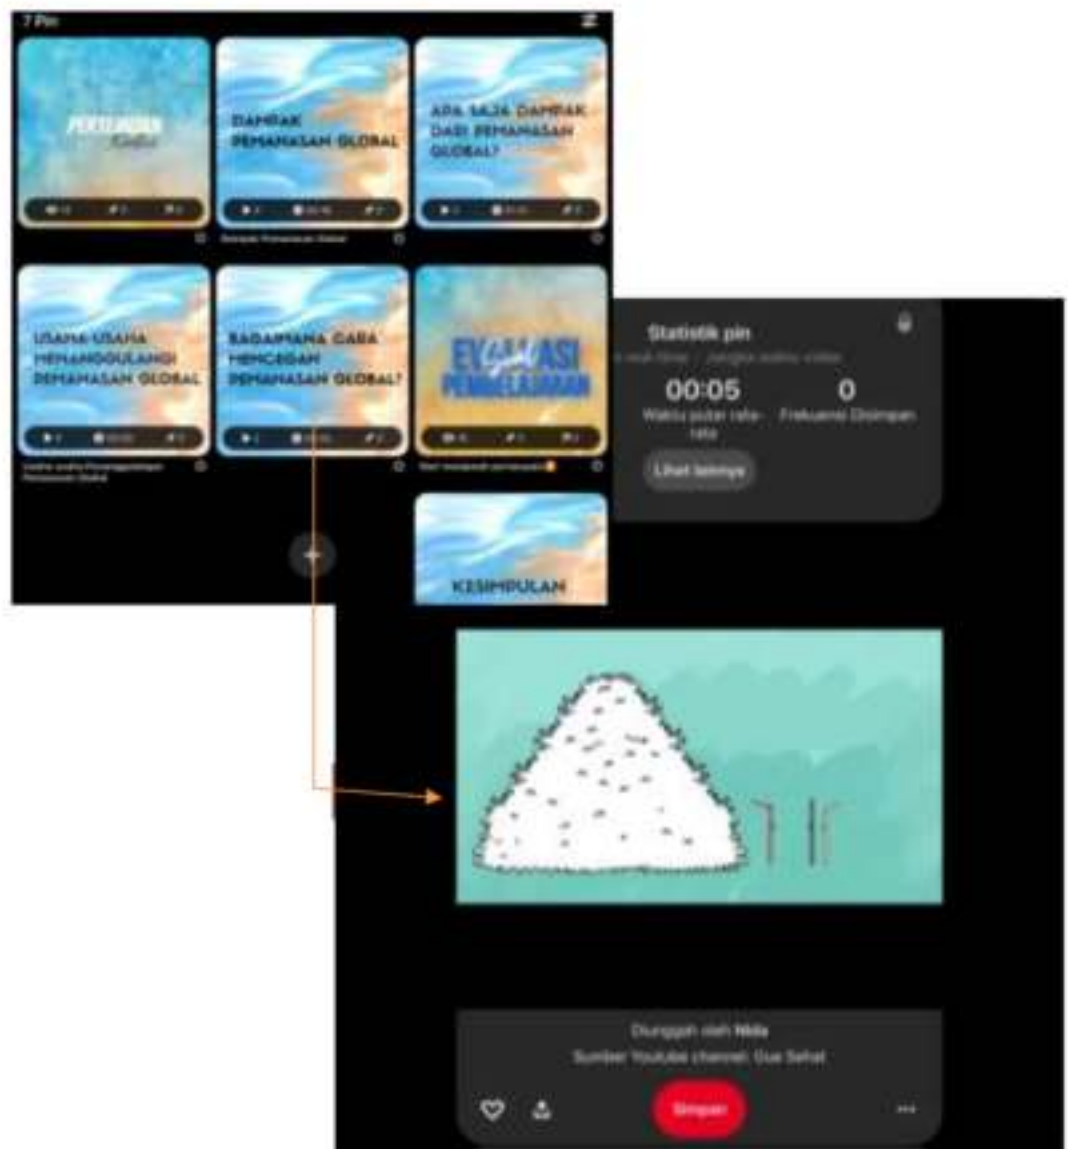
7 Pin

PERTEMUAN Kedua

DAMPAK PEMANASAN GLOBAL

APA SAJA DAMPAK DARI PEMANASAN GLOBAL?

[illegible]

USAHA-USAHA MENANGGULANGI PEMANASAN GLOBAL

Usaha-usaha Penanggulangan Pemanasan Global

BAGAIMANA CARA MENCEGAH PEMANASAN GLOBAL?

EVALUASI PEMBELAJARAN

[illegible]

KESIMPULAN

Statistik pin

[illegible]

00:05
Waktu putar rata-rata

0
Frekuensi Disimpan

Lihat lainnya

Diunggah oleh Nida
Sumber Youtube channel: Gua Sehat

Simpan

...